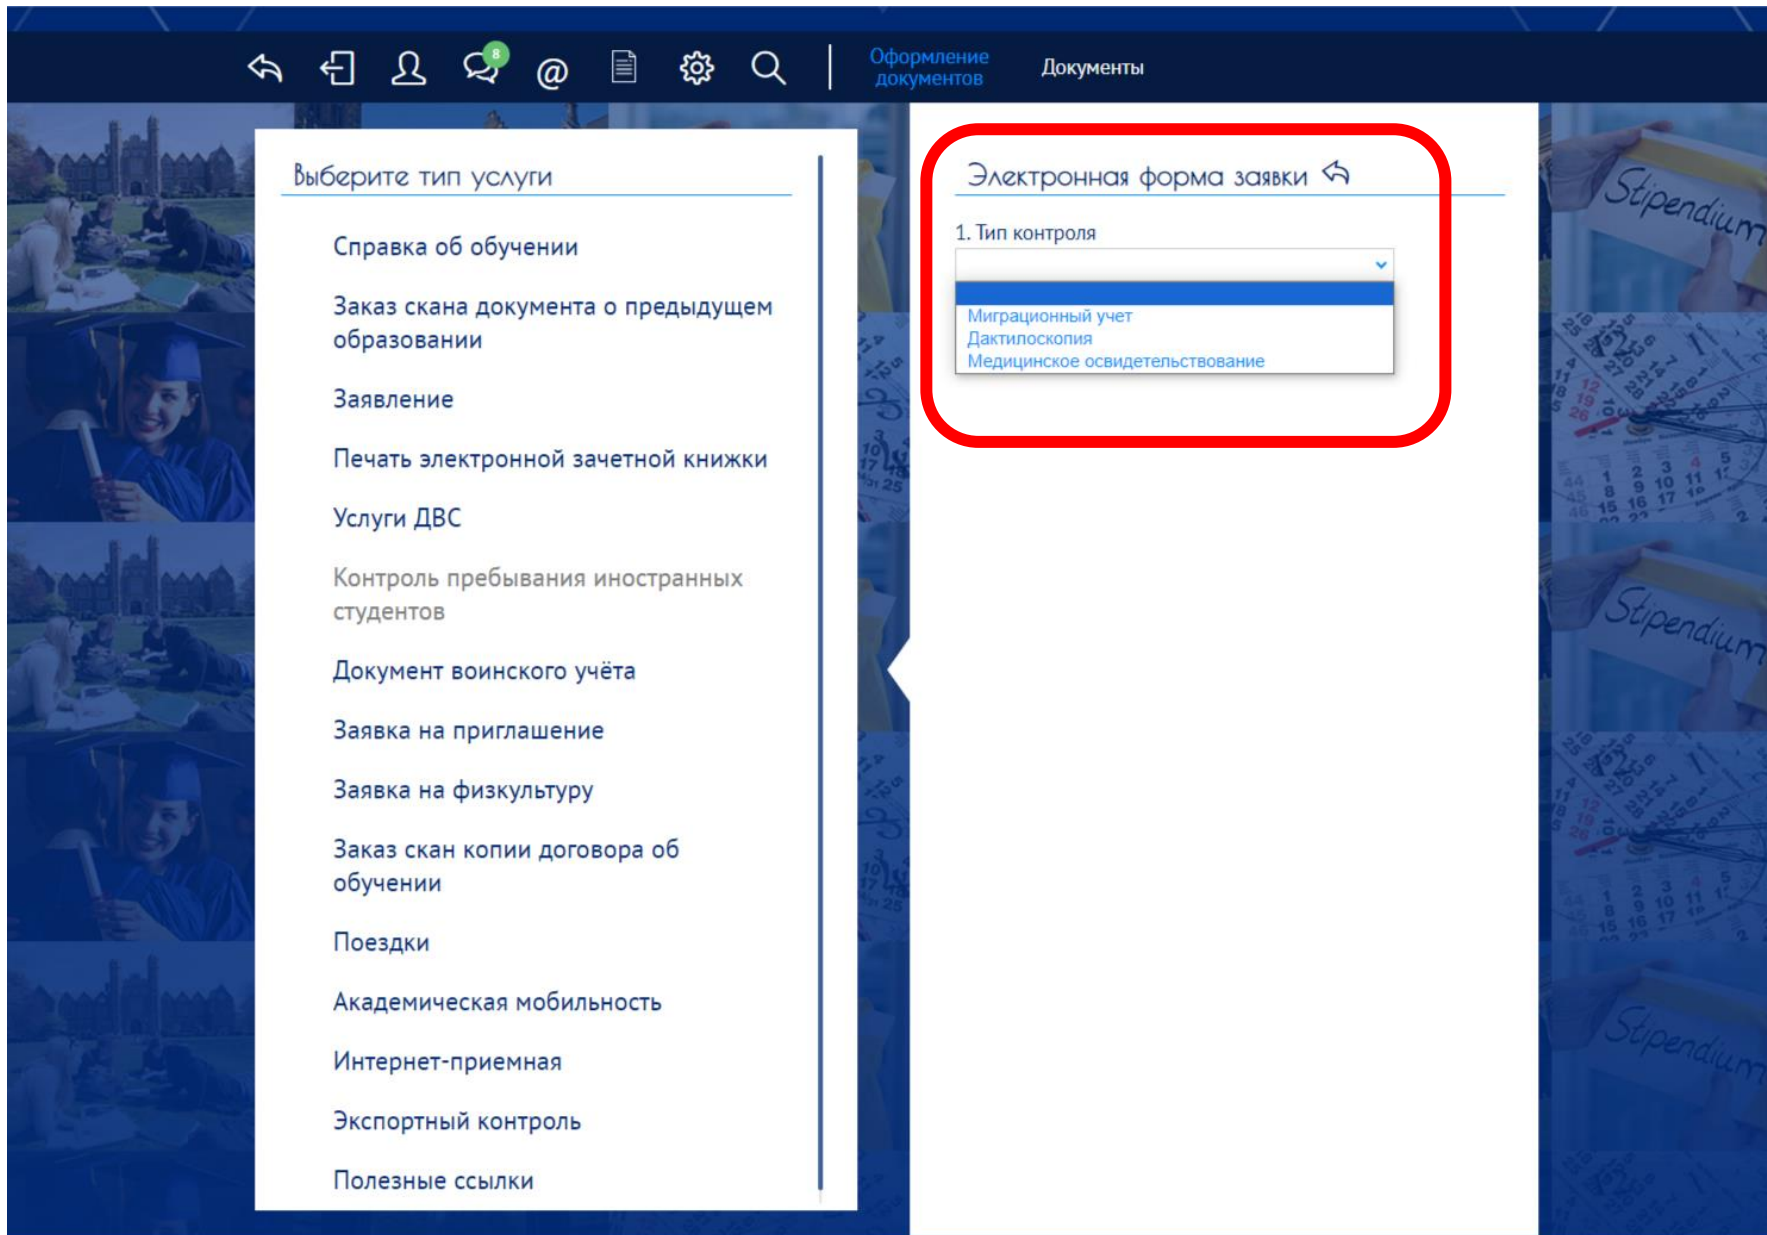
8 @

Оформление документов

Документы

Выберите тип услуги

Справка об обучении

Заказ скана документа о предыдущем образовании

Заявление

Печать электронной зачетной книжки

Услуги ДВС

Контроль пребывания иностранных студентов

Документ воинского учёта

Заявка на приглашение

Заявка на физкультуру

Заказ скан копии договора об обучении

Поездки

Академическая мобильность

Интернет-приемная

Экспортный контроль

Полезные ссылки

Электронная форма заявки

1. Тип контроля

Миграционный учет
Дактилоскопия
Медицинское освидетельствование

Stipendium